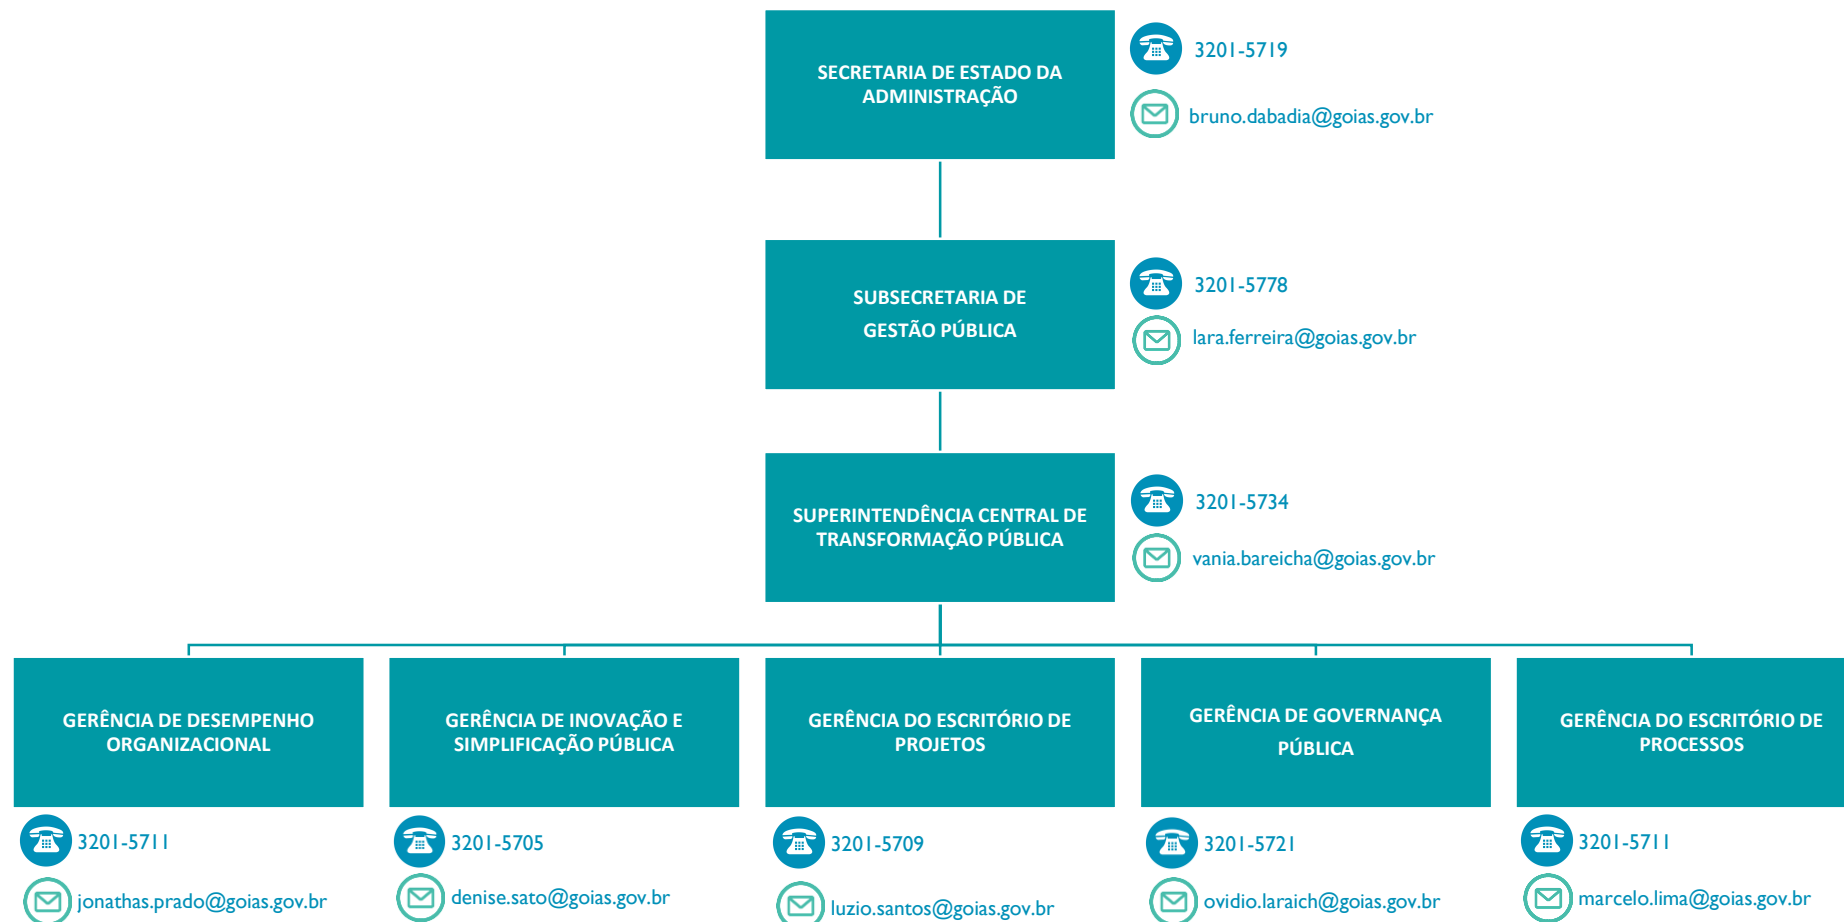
SECRETARIA DE ESTADO DA ADMINISTRAÇÃO

3201-5719

bruno.dabadia@goias.gov.br

SUBSECRETARIA DE GESTÃO PÚBLICA

3201-5778

lara.ferreira@goias.gov.br

SUPERINTENDÊNCIA CENTRAL DE TRANSFORMAÇÃO PÚBLICA

3201-5734

vania.bareicha@goias.gov.br

GERÊNCIA DE DESEMPENHO ORGANIZACIONAL

3201-5711

jonathas.prado@goias.gov.br

GERÊNCIA DE INOVAÇÃO E SIMPLIFICAÇÃO PÚBLICA

3201-5705

denise.sato@goias.gov.br

GERÊNCIA DO ESCRITÓRIO DE PROJETOS

3201-5709

luzio.santos@goias.gov.br

GERÊNCIA DE GOVERNANÇA PÚBLICA

3201-5721

ovidio.laraich@goias.gov.br

GERÊNCIA DO ESCRITÓRIO DE PROCESSOS

3201-5711

marcelo.lima@goias.gov.br